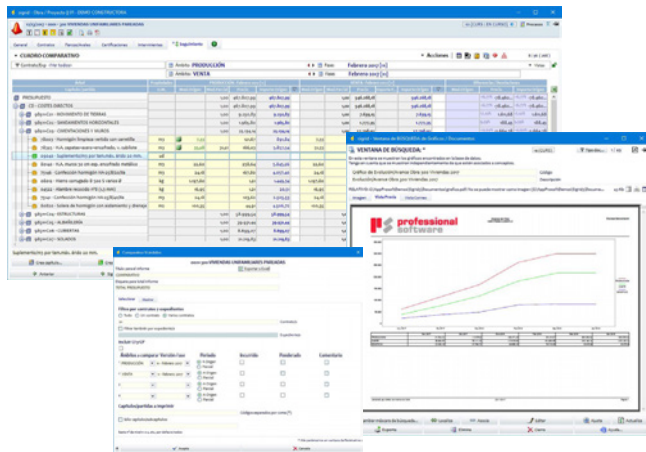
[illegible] - Obra / Proyecto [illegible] - DEMO CONSTRUCTORA

General | Contratos | Personalizadas | Certificaciones | Intervinientes | Seguimiento

CUADRO COMPARATIVO

Acciones

Ámbito PRODUCCIÓN | Fase Febrero 2017 [m]

Ámbito VENTA | Fase Febrero 2017 [m]

PRESUPUESTO

C0 - COSTES DIRECTOS

MOVIMIENTO DE TIERRAS

SANEAMIENTO HORIZONTAL

CIMENTACIONES Y MUROS

Hormigón limpieza vertido con carretilla

Hormigón armado zapatas...

Suplemento por tamaño, árido 20 mm.

ESTRUCTURAS

ALBAÑILERÍA

CUBIERTAS

SOLADOS

Suplementos por tamaño, árido 20 mm.

Anterior | Siguiente

Componentes Económicos

VIVIENDAS UNIFAMILIARES PAREADAS

Selección | Diseño

Filtro por contratos y expedientes

Ámbito a comparar | Versión / Fase | Periodo | Acumulado | Ponderado | Comentario

PRODUCCIÓN

VENTA

Capítulos/partidas a imprimir

Aceptar | Cancelar

Ventana de BÚSQUEDA de Gráficos / Documentos

VENTANA DE BÚSQUEDA *

Gráfico de EvolucionVivienda Obra 2017 Viviendas.com

Imagen | Vista Previa | Vista Campo

professional software

Nuevo | Modificar | Editar | Borrar | Ayuda | Cerrar | Actualizar